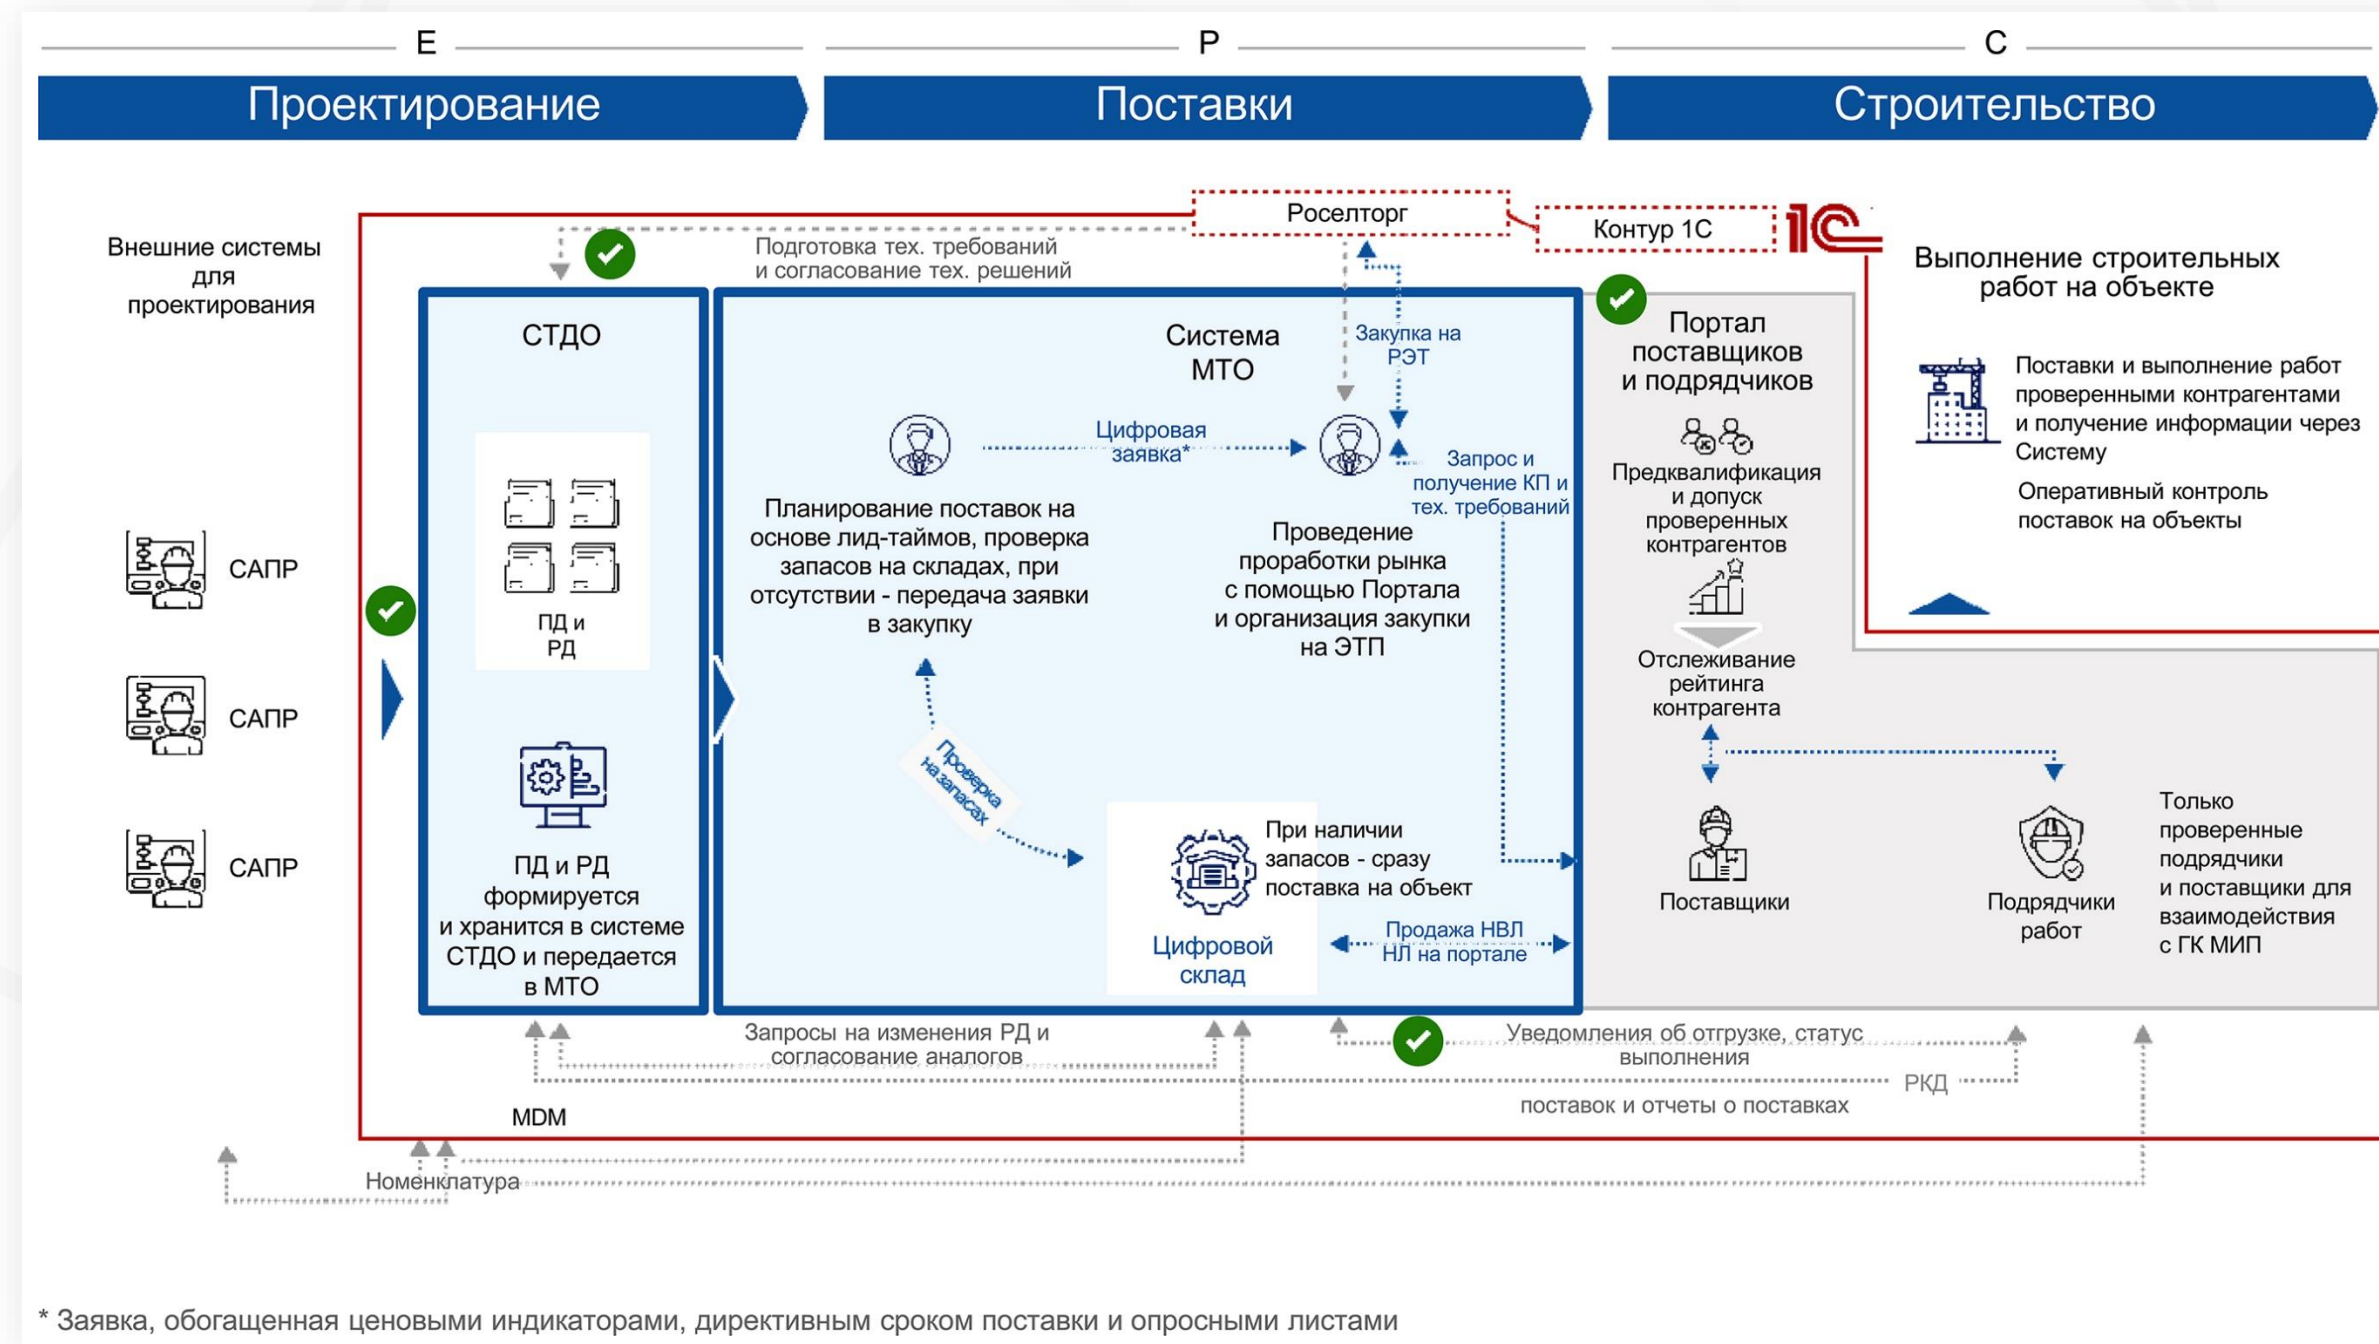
E
Проектирование

P
Поставки

C
Строительство

Росэлторг

Контур 1С

1С

Внешние системы для проектирования

Подготовка тех. требований и согласование тех. решений

Выполнение строительных работ на объекте

СТДО

Система МТО

Закупка на РЭТ

Портал поставщиков и подрядчиков

Поставки и выполнение работ проверенными контрагентами и получение информации через Систему

Цифровая заявка*

Запрос и получение КП и тех. требований

Предквалификация и допуск проверенных контрагентов

Оперативный контроль поставок на объекты

САПР

ПД и РД

Планирование поставок на основе лид-таймов, проверка запасов на складах, при отсутствии - передача заявки в закупку

Проведение проработки рынка с помощью Портала и организация закупки на ЭТП

Отслеживание рейтинга контрагента

САПР

Проверка на запасах

САПР

ПД и РД формируется и хранится в системе СТДО и передается в МТО

При наличии запасов - сразу поставка на объект

Цифровой склад

Продажа НВЛ НЛ на портале

Поставщики

Подрядчики работ

Только проверенные подрядчики и поставщики для взаимодействия с ГК МИП

Запросы на изменения РД и согласование аналогов

Уведомления об отгрузке, статус выполнения

РКД

поставок и отчеты о поставках

MDM

Номенклатура

* Заявка, обогащенная ценовыми индикаторами, директивным сроком поставки и опросными листами